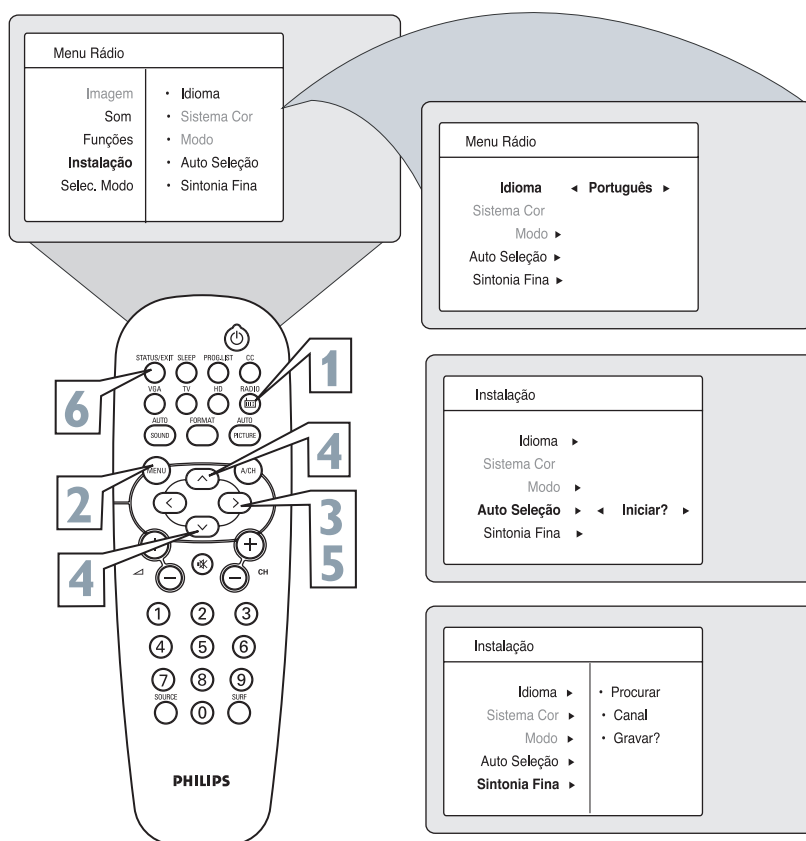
Menu Rádio

Imagem
Som
Funções
Instalação
Selec. Modo

• Idioma
• Sistema Cor
• Modo
• Auto Seleção
• Sintonia Fina

Menu Rádio

Idioma ◄ Português ►
Sistema Cor
Modo ►
Auto Seleção ►
Sintonia Fina ►

STATUS/EXIT SLEEP PROG.LIST CC
VGA TV HD RADIO
AUTO SOUND FORMAT AUTO PICTURE
MENU A/CH
CH
1 2 3
4 5 6
7 8 9
SOURCE 0 SURF
PHILIPS

1
6
4
2
3
5
4

Instalação

Idioma ►
Sistema Cor
Modo ►
Auto Seleção ► ◄ Iniciar? ►
Sintonia Fina ►

Instalação

Idioma ►
Sistema Cor ►
Modo ►
Auto Seleção ►
Sintonia Fina ►

• Procurar
• Canal
• Gravar?